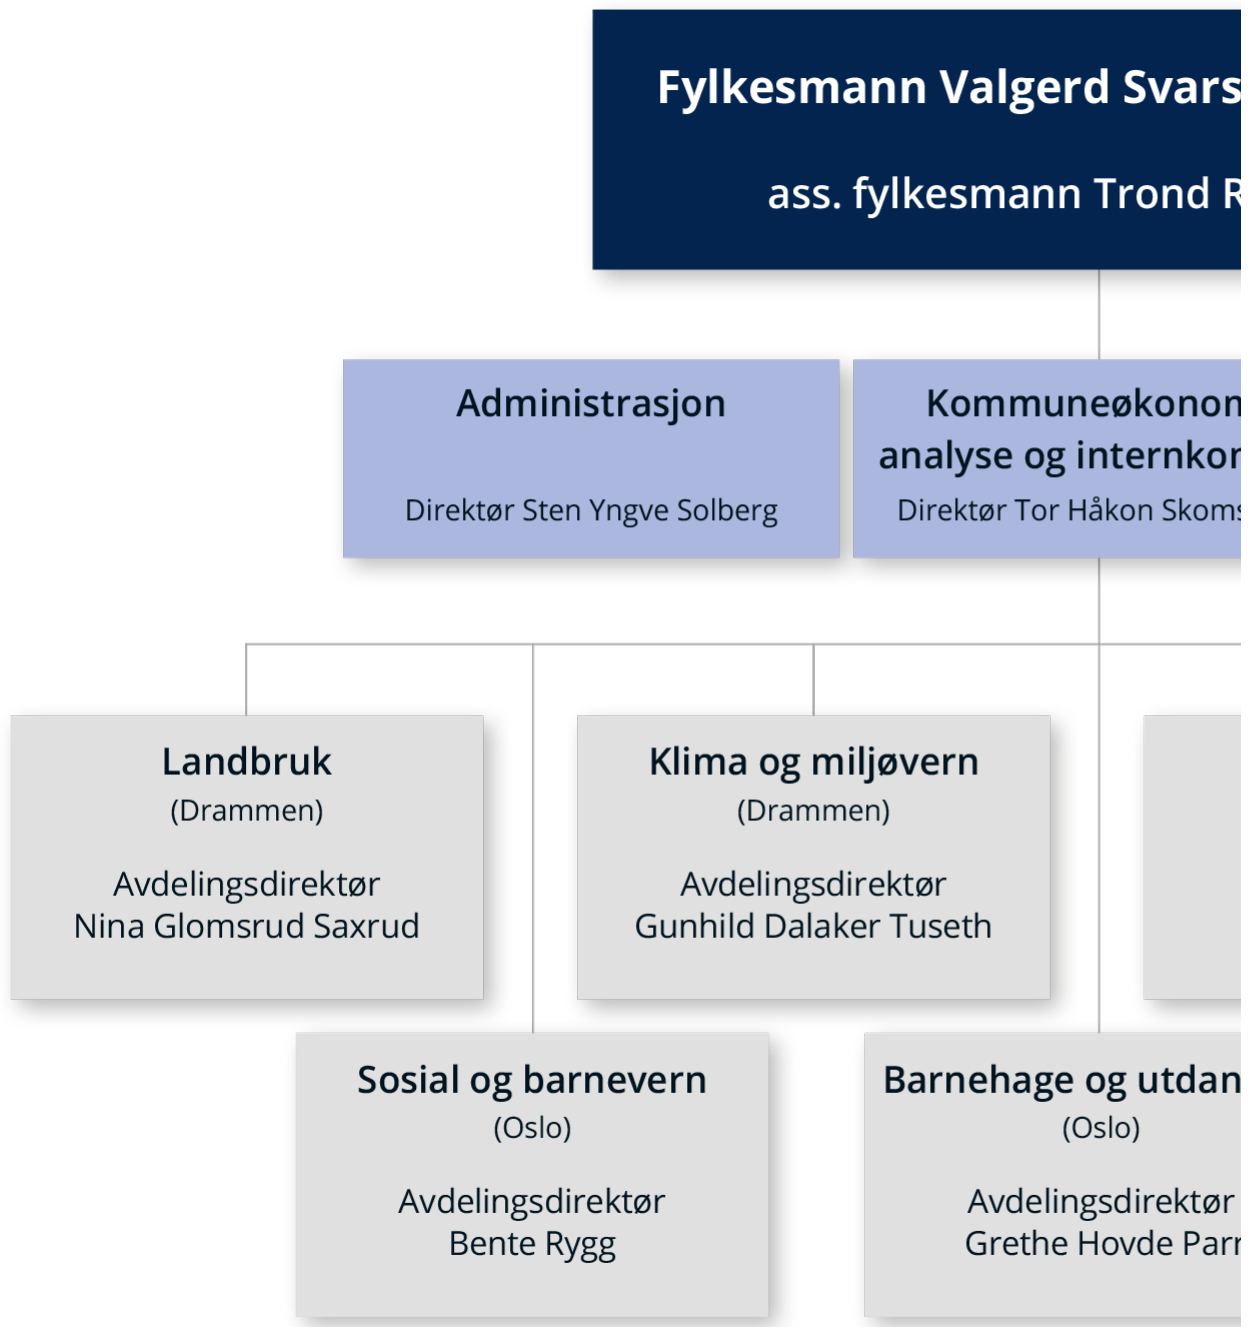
Fylkesmann Valgerd Svars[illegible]

ass. fylkesmann Trond R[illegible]

Administrasjon

Direktør Sten Yngve Solberg

Kommuneøkonom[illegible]
analyse og internkon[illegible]
Direktør Tor Håkon Skoms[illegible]

Landbruk
(Drammen)

Avdelingsdirektør
Nina Glomsrud Saxrud

Klima og miljøvern
(Drammen)

Avdelingsdirektør
Gunhild Dalaker Tuseth

Sosial og barnevern
(Oslo)

Avdelingsdirektør
Bente Rygg

Barnehage og utdan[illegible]
(Oslo)

Avdelingsdirektør
Grethe Hovde Parr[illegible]